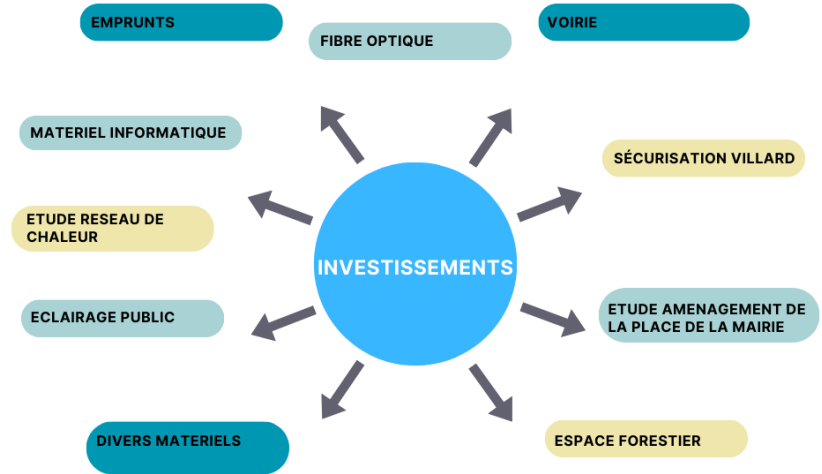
EMPRUNTS

FIBRE OPTIQUE

VOIRIE

MATERIEL INFORMATIQUE

SÉCURISATION VILLARD

ETUDE RESEAU DE CHALEUR

INVESTISSEMENTS

ECLAIRAGE PUBLIC

ETUDE AMENAGEMENT DE LA PLACE DE LA MAIRIE

DIVERS MATERIELS

ESPACE FORESTIER